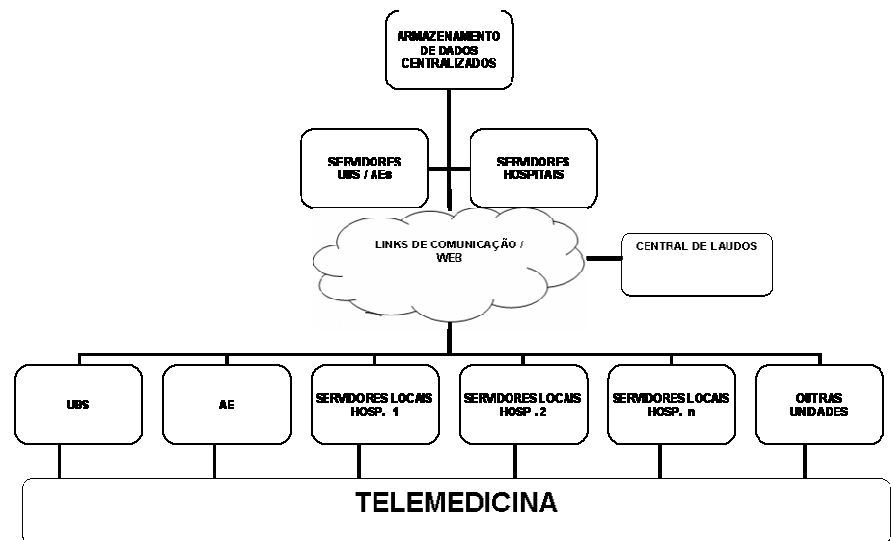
ARMAZENAMENTO DE DADOS CENTRALIZADOS

SERVIDORES UBS / AEs

SERVIDORES HOSPITAIS

LINKS DE COMUNICAÇÃO / WEB

CENTRAL DE LAUDOS

UBS

AE

SERVIDORES LOCAIS HOSP. 1

SERVIDORES LOCAIS HOSP .2

SERVIDORES LOCAIS HOSP. n

OUTRAS UNIDADES

TELEMEDICINA